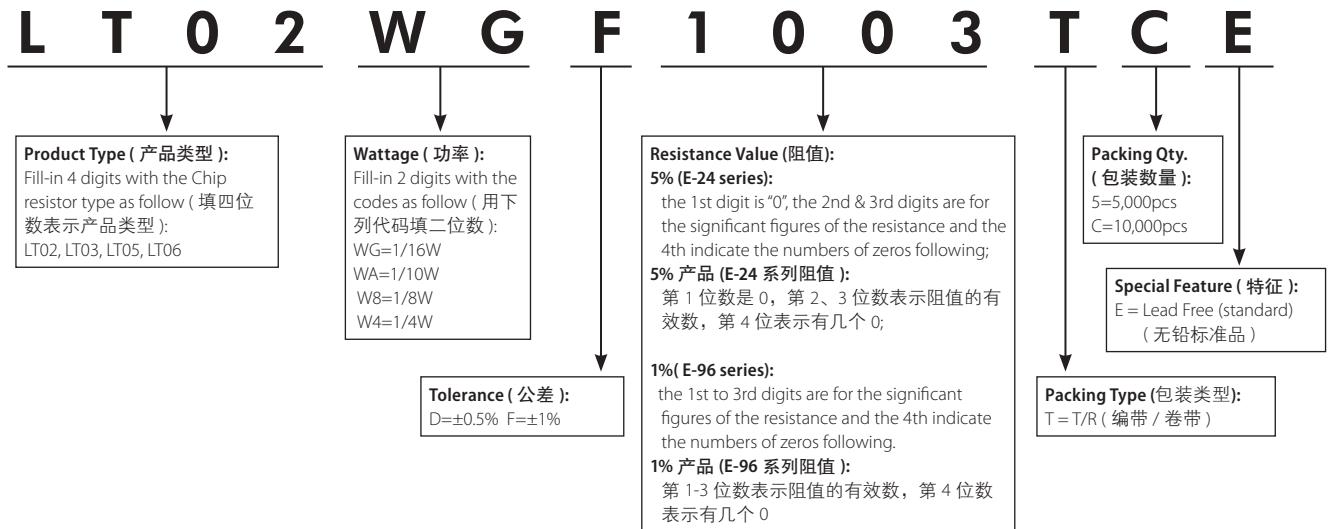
L T 0 2 W G F 1 0 0 3 T C E

**Product Type ( 产品类型 ):**
Fill-in 4 digits with the Chip resistor type as follow ( 填四位数表示产品类型 ):
LT02, LT03, LT05, LT06

**Wattage ( 功率 ):**
Fill-in 2 digits with the codes as follow ( 用下列代码填二位数 ):
WG=1/16W
WA=1/10W
W8=1/8W
W4=1/4W

**Tolerance ( 公差 ):**
D=±0.5% F=±1%

**Resistance Value (阻值):**
**5% (E-24 series):**
the 1st digit is "0", the 2nd & 3rd digits are for the significant figures of the resistance and the 4th indicate the numbers of zeros following;
**5% 产品 (E-24 系列阻值 ):**
第 1 位数是 0，第 2、3 位数表示阻值的有效数，第 4 位表示有几个 0;

**1%( E-96 series):**
the 1st to 3rd digits are for the significant figures of the resistance and the 4th indicate the numbers of zeros following.
**1% 产品 (E-96 系列阻值 ):**
第 1-3 位数表示阻值的有效数，第 4 位数表示有几个 0

**Packing Type (包装类型):**
T = T/R ( 编带 / 卷带 )

**Packing Qty.**
**( 包装数量 ):**
5=5,000pcs
C=10,000pcs

**Special Feature ( 特征 ):**
E = Lead Free (standard)
( 无铅标准品 )